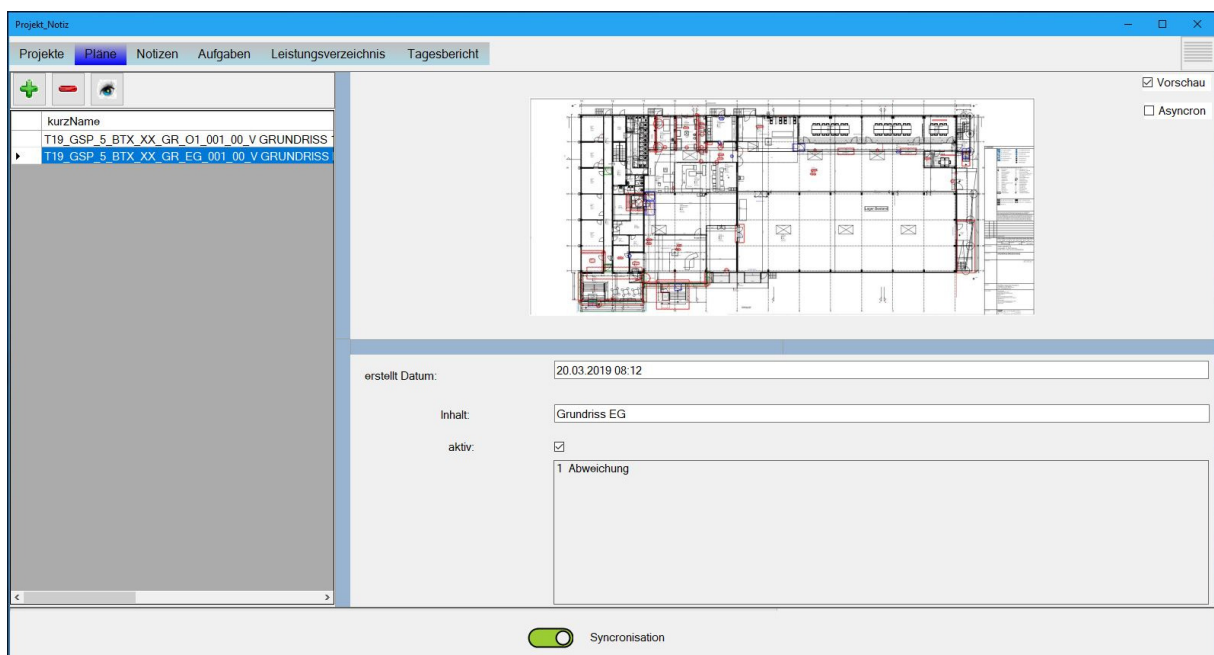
Projekt_Notiz

Projekte Pläne Notizen Aufgaben Leistungsverzeichnis Tagesbericht

☑ Vorschau

☐ Asyncron

| kurzName |
|---|
| T19_GSP_5_BTX_XX_GR_O1_001_00_V GRUNDRISS |
| T19_GSP_5_BTX_XX_GR_EG_001_00_V GRUNDRISS |

erstellt Datum: 20.03.2019 08:12

Inhalt: Grundriss EG

aktiv: ☑

1 Abweichung

Syncronisation